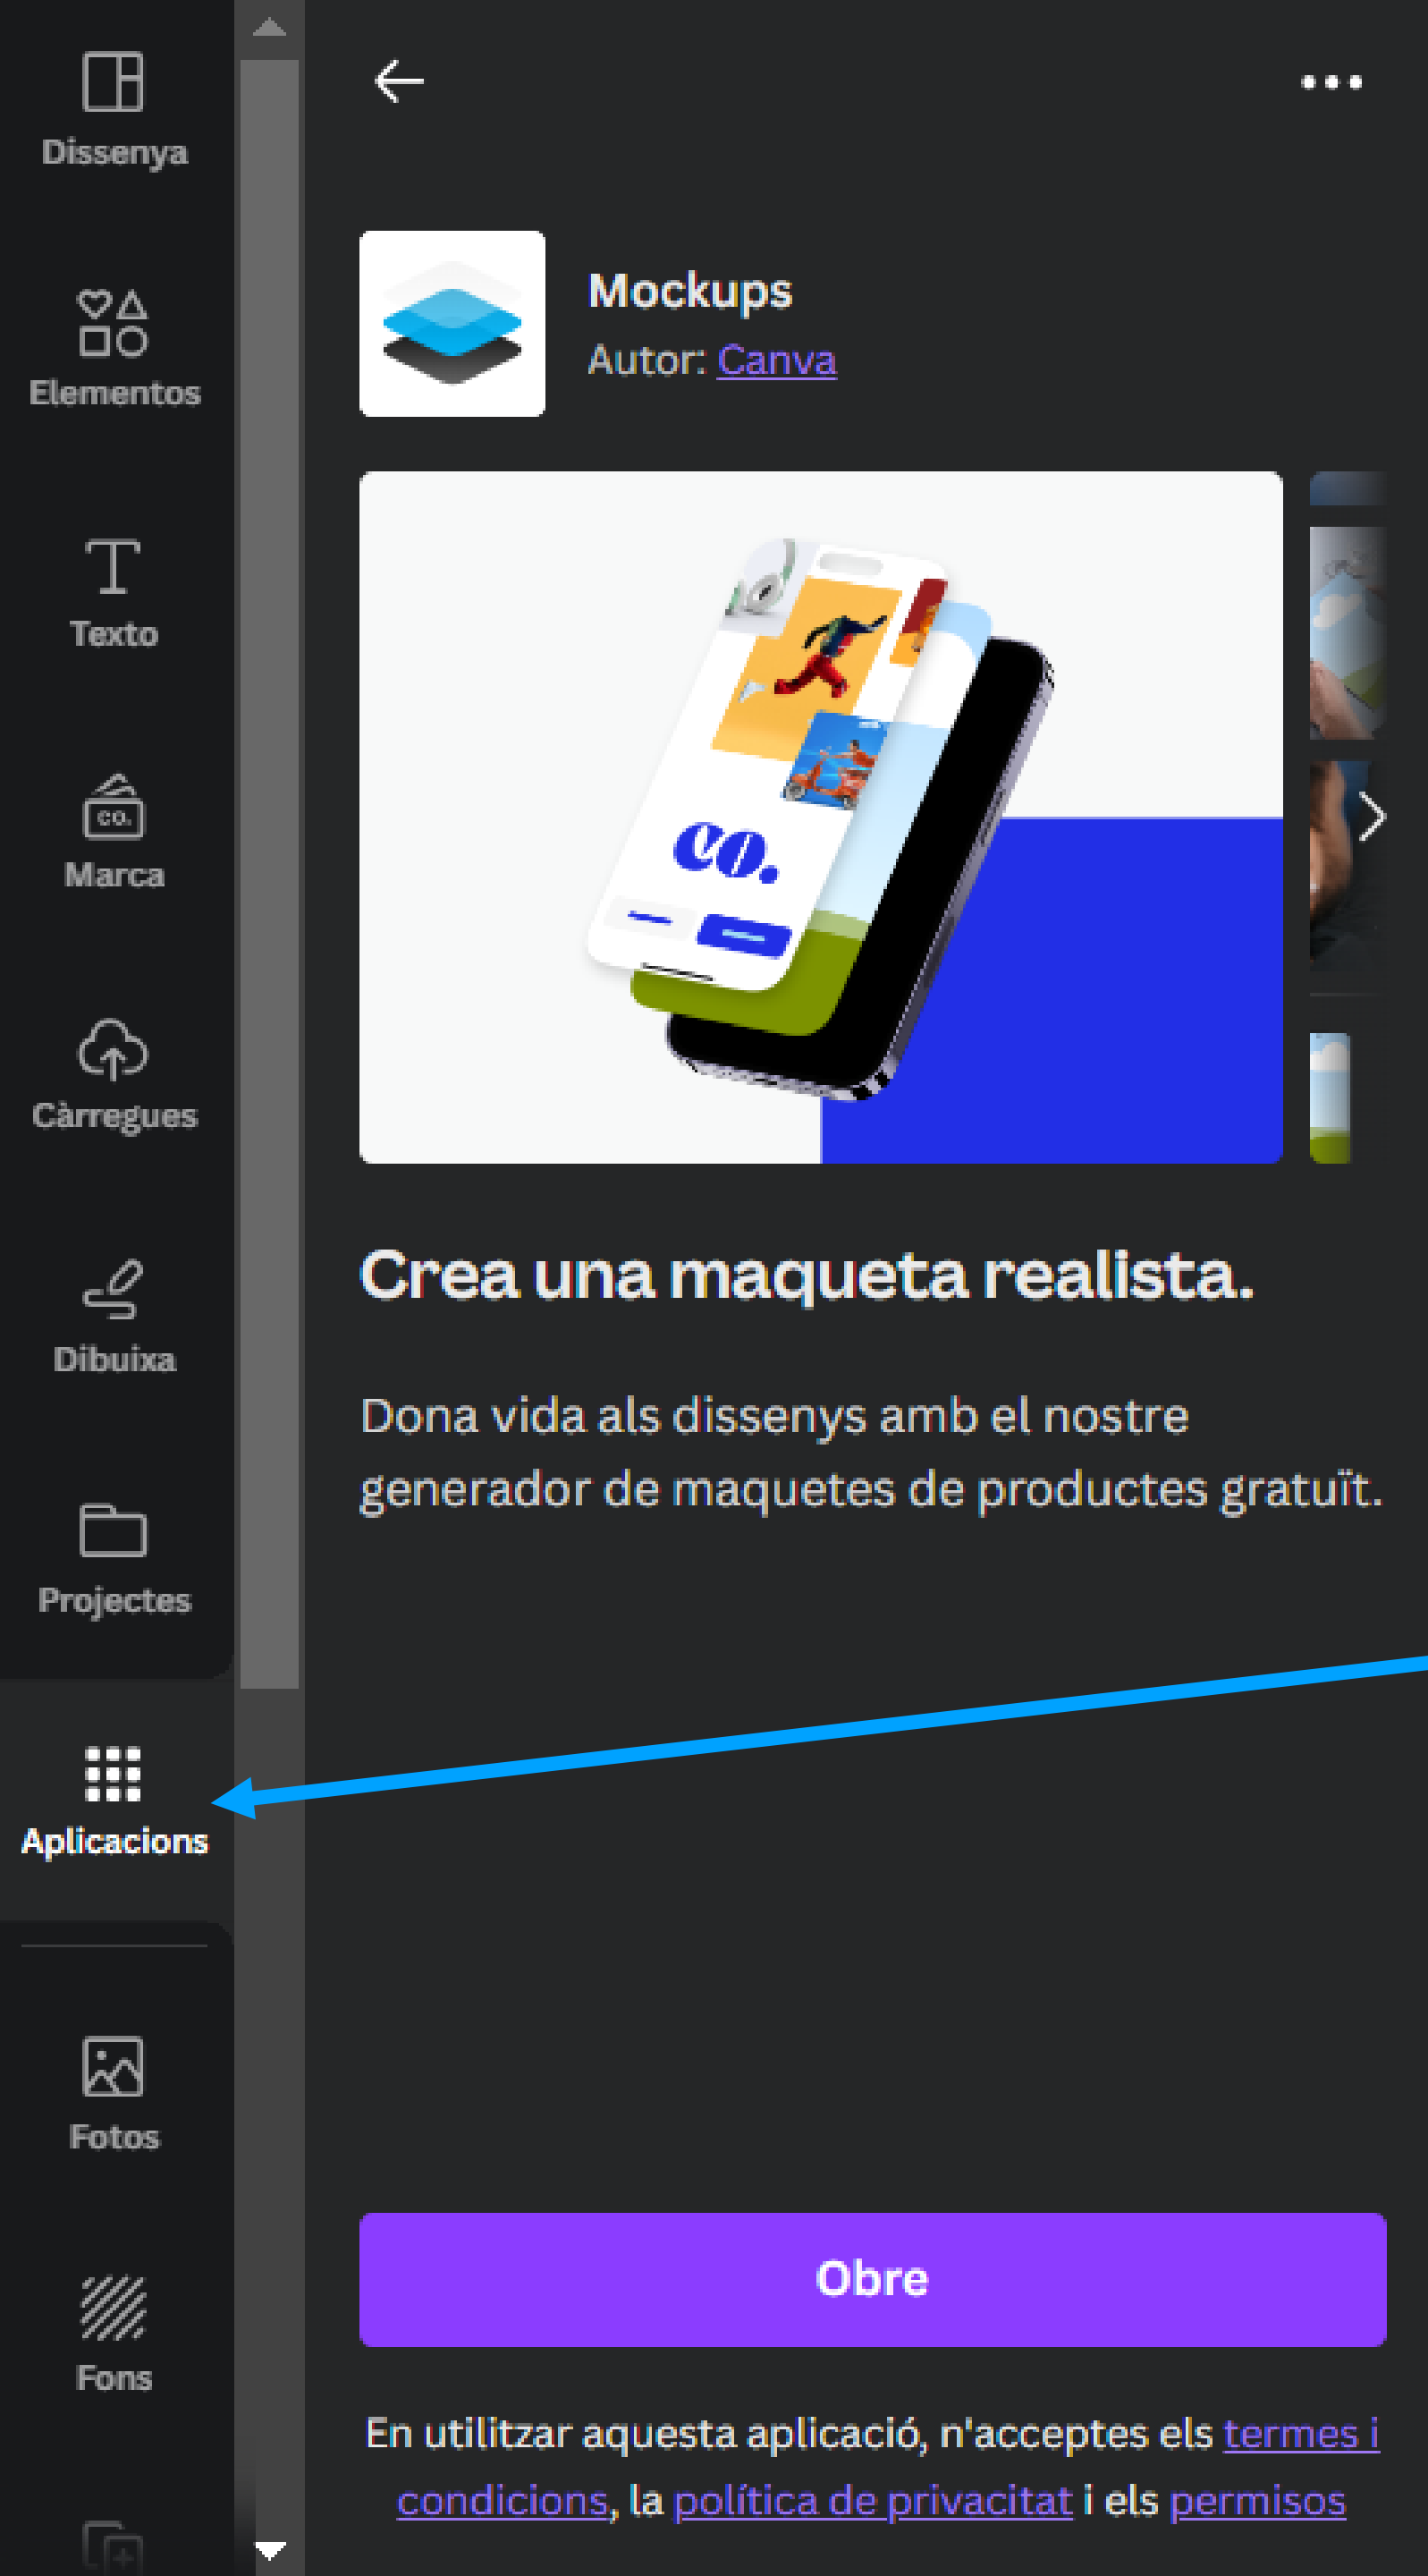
Dissenya

Elementos

Texto

CO.
Marca

Càrregues

Dibuixa

Projectes

Aplicacions

Fotos

Fons

Mockups
Autor: Canva

co.

Crea una maqueta realista.

Dona vida als dissenys amb el nostre generador de maquetes de productes gratuït.

Obre

En utilitzar aquesta aplicació, n'acceptes els termes i condicions, la política de privacitat i els permisos